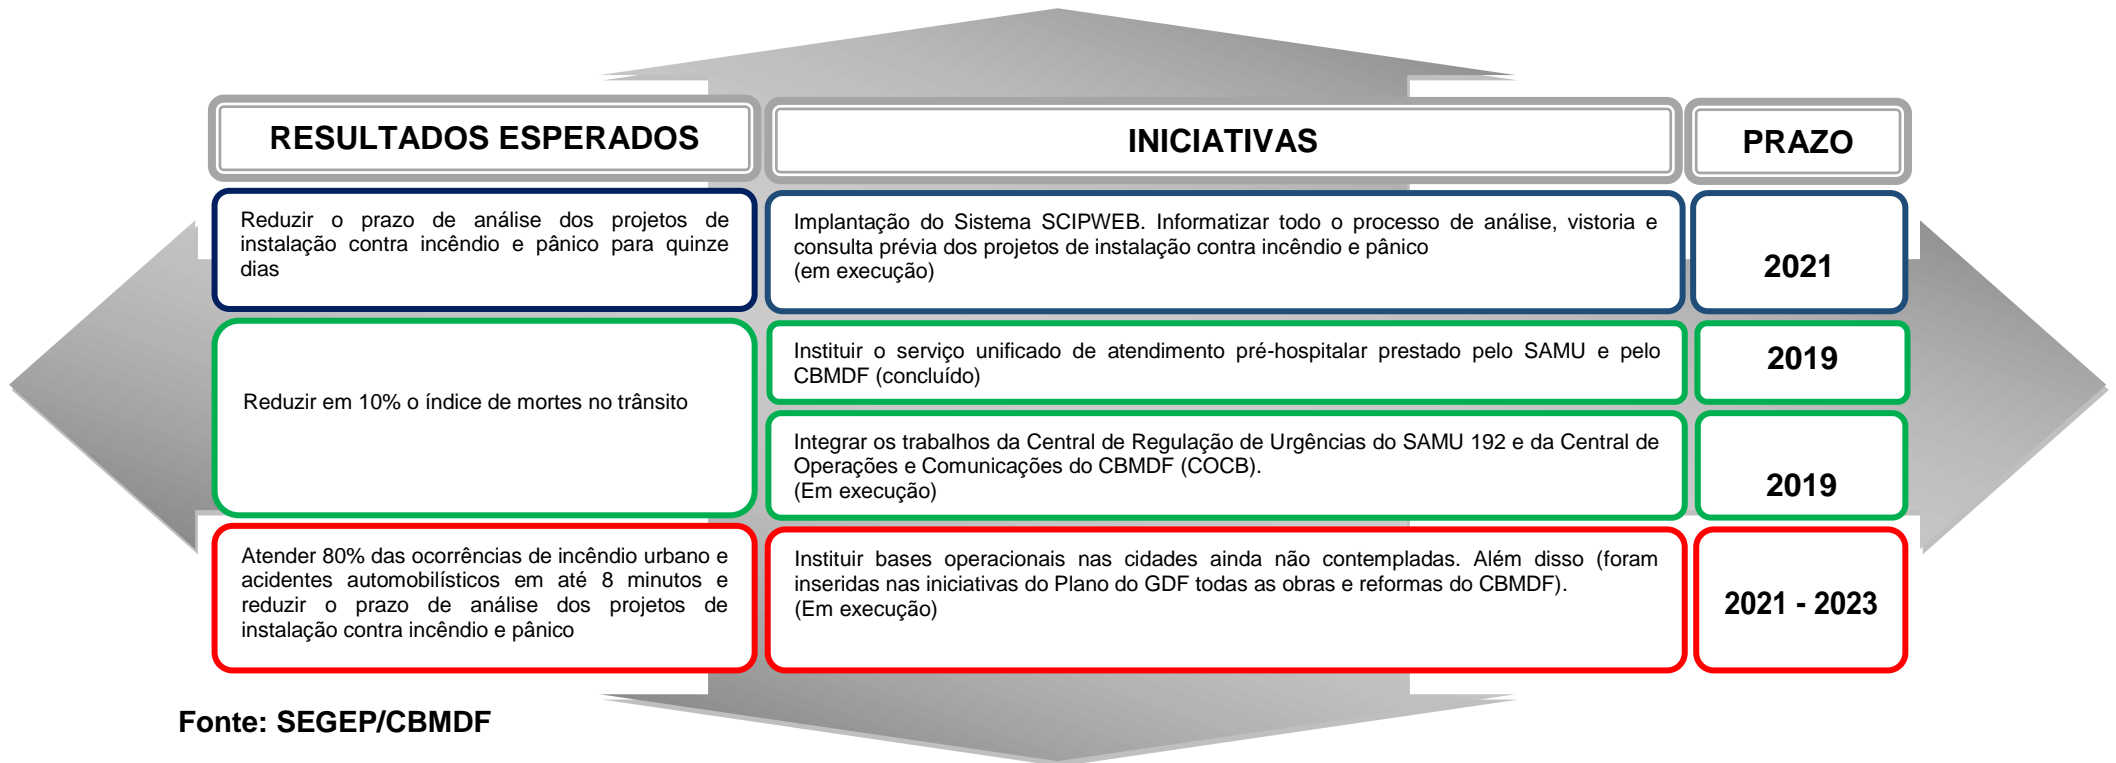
| RESULTADOS ESPERADOS | INICIATIVAS | PRAZO |
|---|---|---|
| Reduzir o prazo de análise dos projetos de instalação contra incêndio e pânico para quinze dias | Implantação do Sistema SCIPWEB. Informatizar todo o processo de análise, vistoria e consulta prévia dos projetos de instalação contra incêndio e pânico (em execução) | 2021 |
| Reduzir em 10% o índice de mortes no trânsito | Instituir o serviço unificado de atendimento pré-hospitalar prestado pelo SAMU e pelo CBMDF (concluído) | 2019 |
| | Integrar os trabalhos da Central de Regulação de Urgências do SAMU 192 e da Central de Operações e Comunicações do CBMDF (COCB). (Em execução) | 2019 |
| Atender 80% das ocorrências de incêndio urbano e acidentes automobilísticos em até 8 minutos e reduzir o prazo de análise dos projetos de instalação contra incêndio e pânico | Instituir bases operacionais nas cidades ainda não contempladas. Além disso (foram inseridas nas iniciativas do Plano do GDF todas as obras e reformas do CBMDF). (Em execução) | 2021 - 2023 |

Fonte: SEGEP/CBMDF